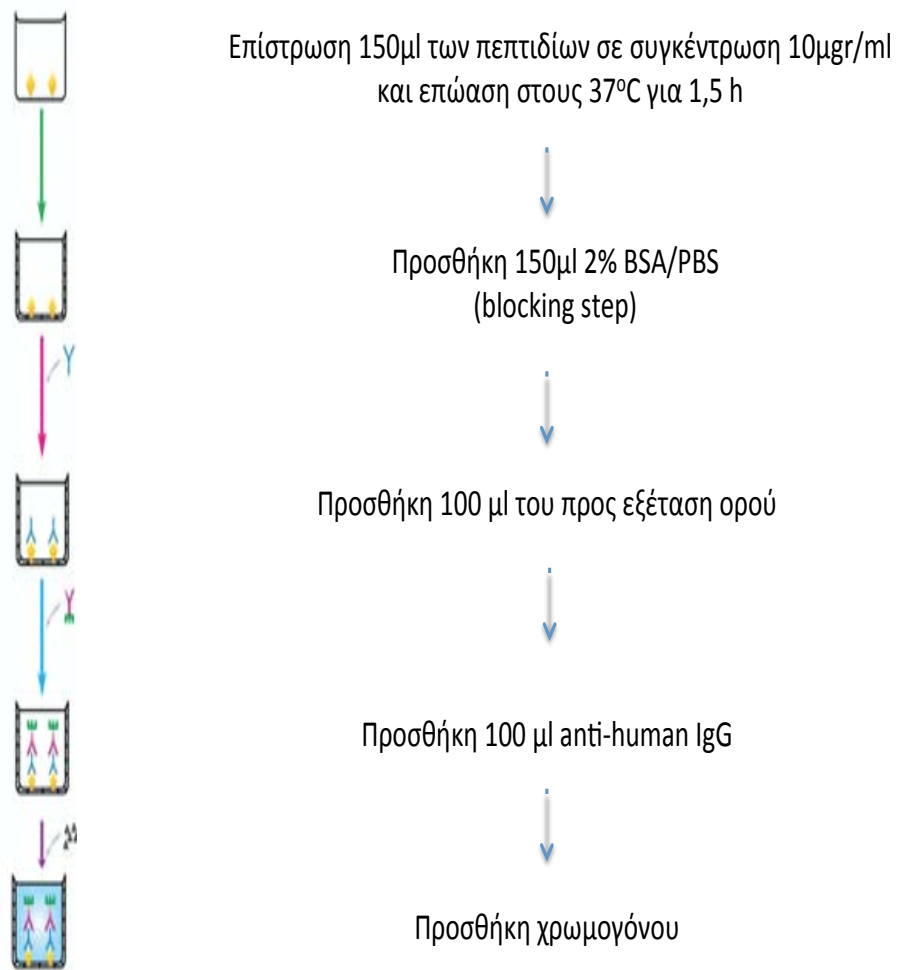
Επίστρωση 150μl των πεπτιδίων σε συγκέντρωση 10μgr/ml και επώαση στους 37$^{o}$C για 1,5 h

Προσθήκη 150μl 2% BSA/PBS (blocking step)

Προσθήκη 100 μl του προς εξέταση ορού

Προσθήκη 100 μl anti-human IgG

Προσθήκη χρωμογόνου